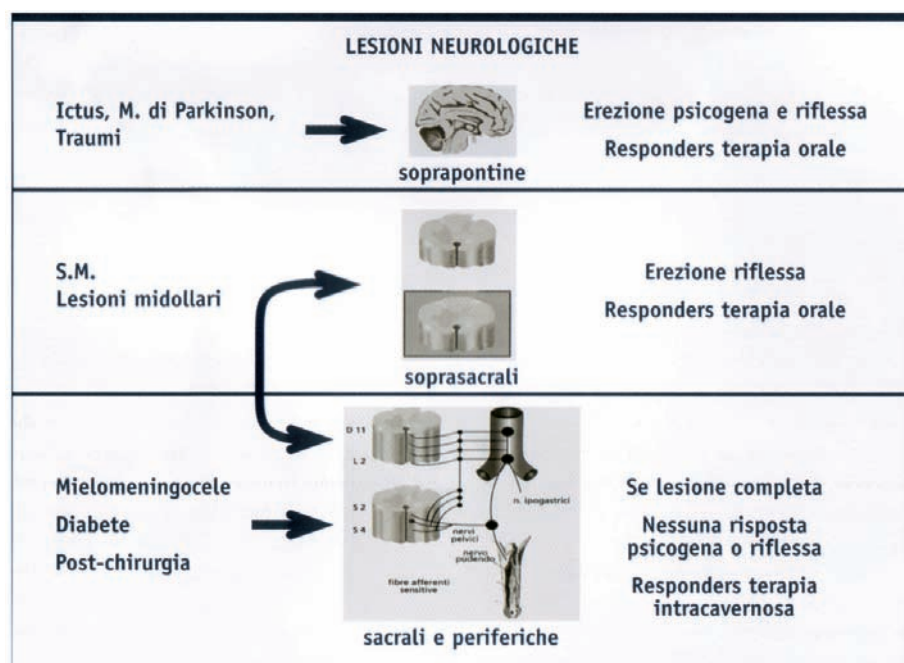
LESIONI NEUROLOGICHE

Ictus, M. di Parkinson, Traumi

soprapontine

Erezione psicogena e riflessa

Responders terapia orale

S.M.
Lesioni midollari

soprasacrali

Erezione riflessa

Responders terapia orale

D 11

L 2

S 2

S 4

n. ipogastrici

nervi pelvici

nervo pudendo

fibre afferenti sensitive

Mielomeningocele

Diabete

Post-chirurgia

sacrali e periferiche

Se lesione completa

Nessuna risposta psicogena o riflessa

Responders terapia intracavernosa